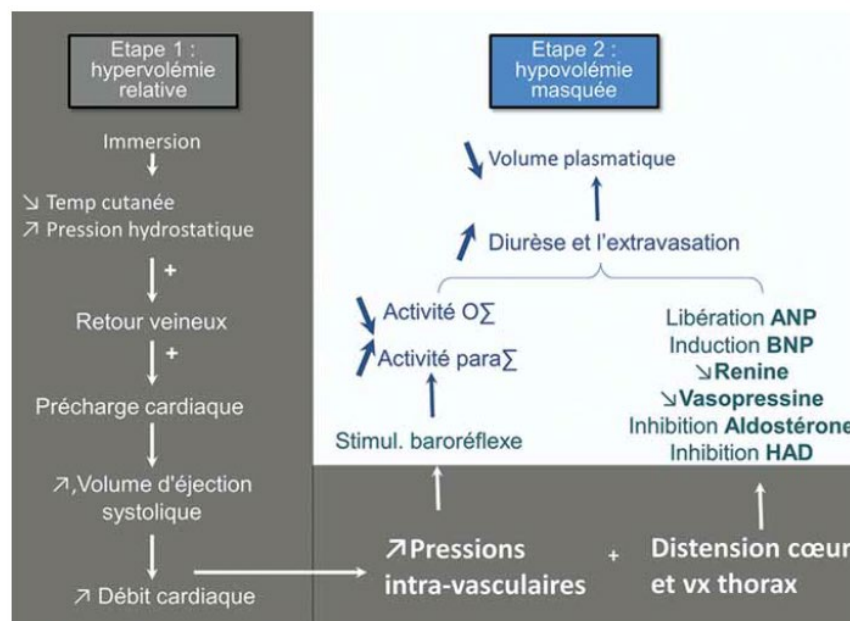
Etape 1 : hypervolémie relative

Immersion

↘ Temp cutanée
↗ Pression hydrostatique

+

Retour veineux

+

Précharge cardiaque

↗,Volume d'éjection systolique

↗ Débit cardiaque

Etape 2 : hypovolémie masquée

Volume plasmatique

Diurèse et l'extravasation

Activité O∑
Activité para∑

Stimul. baroréflexe

Libération ANP
Induction BNP
↘Renine
↘Vasopressine
Inhibition Aldostérone
Inhibition HAD

↗Pressions intra-vasculaires

+

Distension cœur et vx thorax